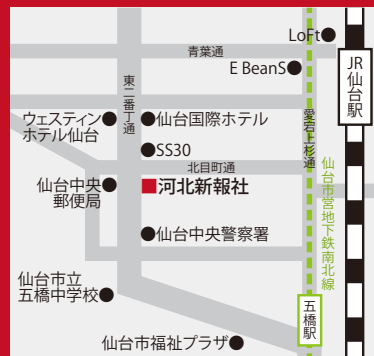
LoFt

青葉通

E BeanS

JR仙台駅

東二番丁通

ウェスティンホテル仙台

仙台国際ホテル

SS30

愛宕上杉通

北目町通

仙台中央郵便局

河北新報社

仙台市営地下鉄南北線

仙台中央警察署

仙台市立五橋中学校

五橋駅

仙台市福祉プラザ